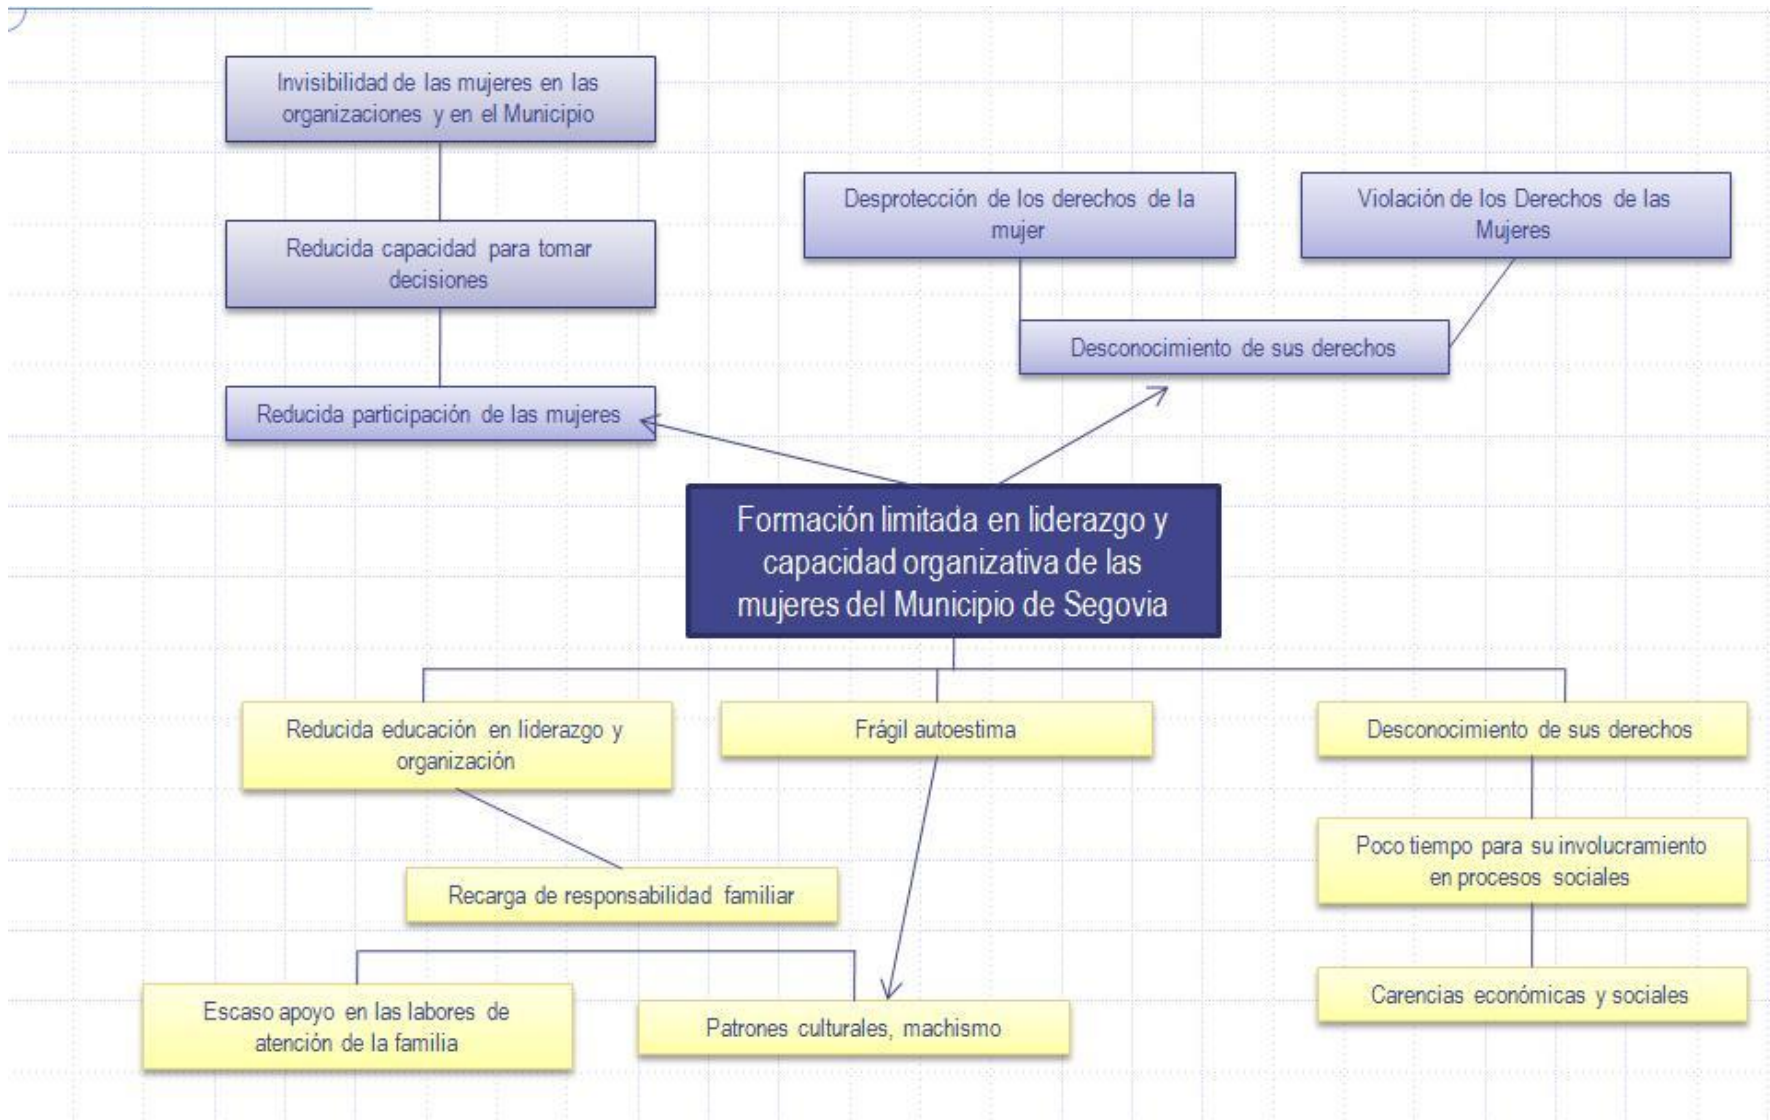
Invisibilidad de las mujeres en las organizaciones y en el Municipio

Reducida capacidad para tomar decisiones

Reducida participación de las mujeres

Desprotección de los derechos de la mujer

Violación de los Derechos de las Mujeres

Desconocimiento de sus derechos

Formación limitada en liderazgo y capacidad organizativa de las mujeres del Municipio de Segovia

Reducida educación en liderazgo y organización

Frágil autoestima

Desconocimiento de sus derechos

Recarga de responsabilidad familiar

Poco tiempo para su involucramiento en procesos sociales

Escaso apoyo en las labores de atención de la familia

Patrones culturales, machismo

Carencias económicas y sociales